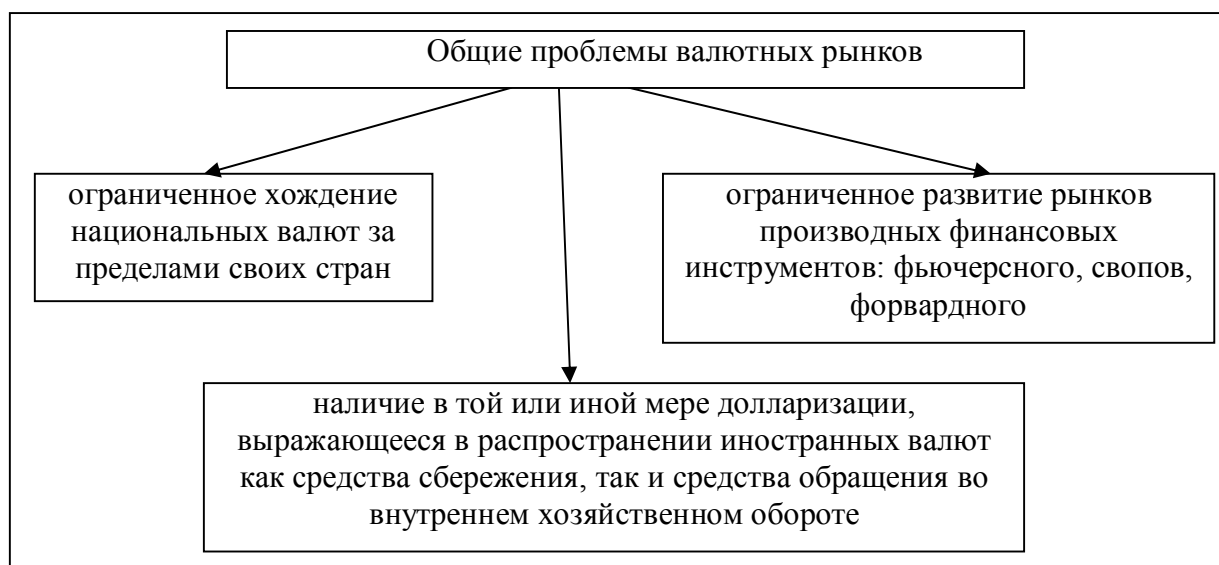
Общие проблемы валютных рынков

ограниченное хождение национальных валют за пределами своих стран

ограниченное развитие рынков производных финансовых инструментов: фьючерсного, свопов, форвардного

наличие в той или иной мере долларизации, выражающееся в распространении иностранных валют как средства сбережения, так и средства обращения во внутреннем хозяйственном обороте